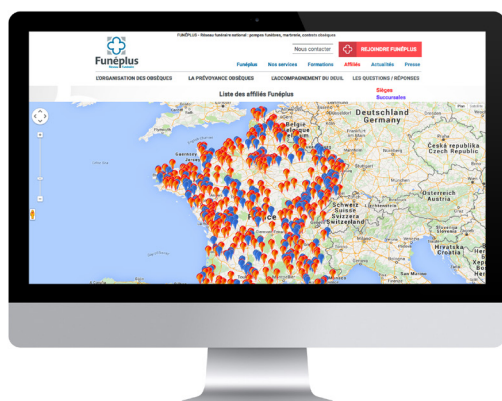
FUNÉPLUS - Réseau funéraire national : pompes funèbres, marbrerie, contrats obsèques

Funéplus

Nous contacter

REJOINDRE FUNÉPLUS

Funéplus Nos services Formations Affiliés Actualités Presse

L'ORGANISATION DES OBSÈQUES LA PRÉVOYANCE OBSÈQUES L'ACCOMPAGNEMENT DU DEUIL LES QUESTIONS / RÉPONSES

Liste des affiliés Funéplus

Sièges
Succursales

Deutschland
Germany

Belgique
België

Česká republika
Czech Republic

Österreich
Austria

France

Schweiz
Suisse
Switzerland

Hrvatska
Croatia

Guernsey

Jersey